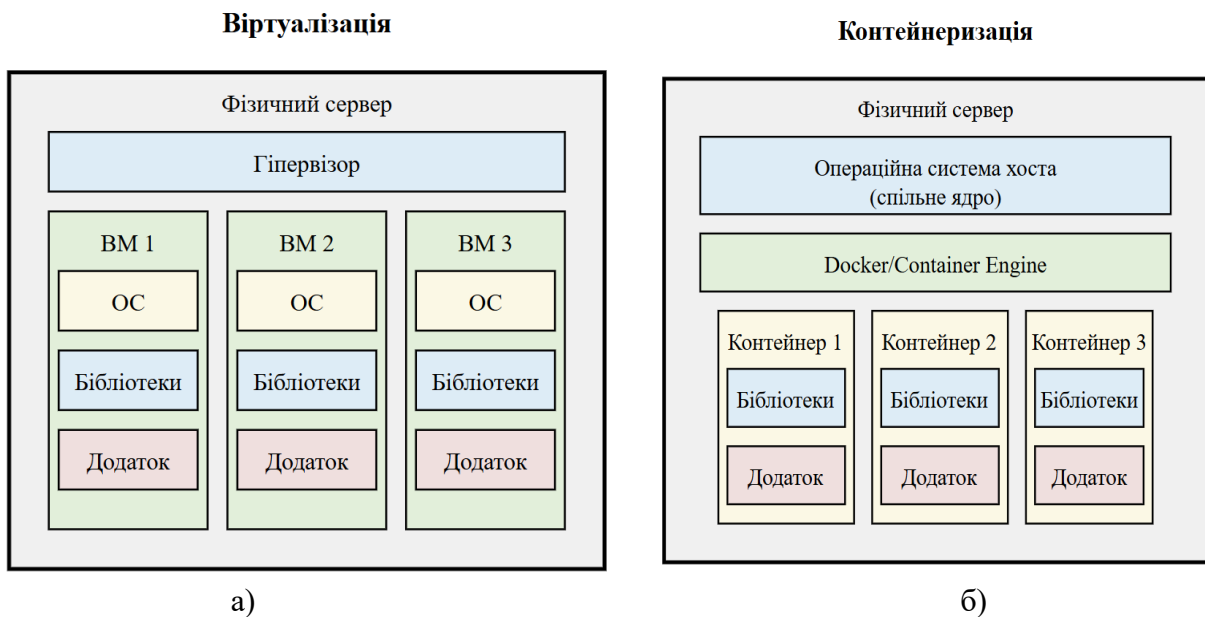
Віртуалізація

Фізичний сервер

Гіпервізор

ВМ 1

ОС

Бібліотеки

Додаток

ВМ 2

ОС

Бібліотеки

Додаток

ВМ 3

ОС

Бібліотеки

Додаток

а)

Контейнеризація

Фізичний сервер

Операційна система хоста (спільне ядро)

Docker/Container Engine

Контейнер 1

Бібліотеки

Додаток

Контейнер 2

Бібліотеки

Додаток

Контейнер 3

Бібліотеки

Додаток

б)